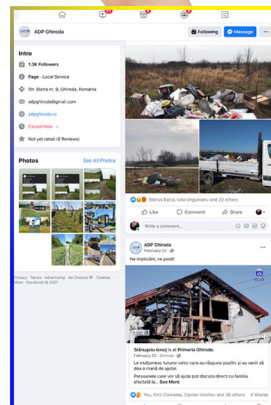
ADP Ghiroda

Following

Message

Intro

1.3K Followers

Page · Local Service

Str. Bistrei nr. 9, Ghiroda, Romania

adpghiroda@gmail.com

adpghiroda.ro

Closed Now

Not yet rated (8 Reviews)

Photos

See All Photos

Privacy · Terms · Advertising · Ad Choices · Cookies · More · Facebook © 2021

Marius Bacsi, Iulia Ungureanu and 21 others

Like

Comment

Share

Write a comment...

ADP Ghiroda

February 23 ·

Ne implicăm, ne pasă!

Stănupău Ionuț is at Primăria Ghiroda

February 23 ·

Le mulțumesc tuturor celor care au răspuns pozitiv și au venit să dea o mână de ajutor.

Persoanele care vor să ajute pot discuta direct cu familia afectată la... See More

You, Emi Coindea, Ciprian Viorica and 26 others

4 Shares